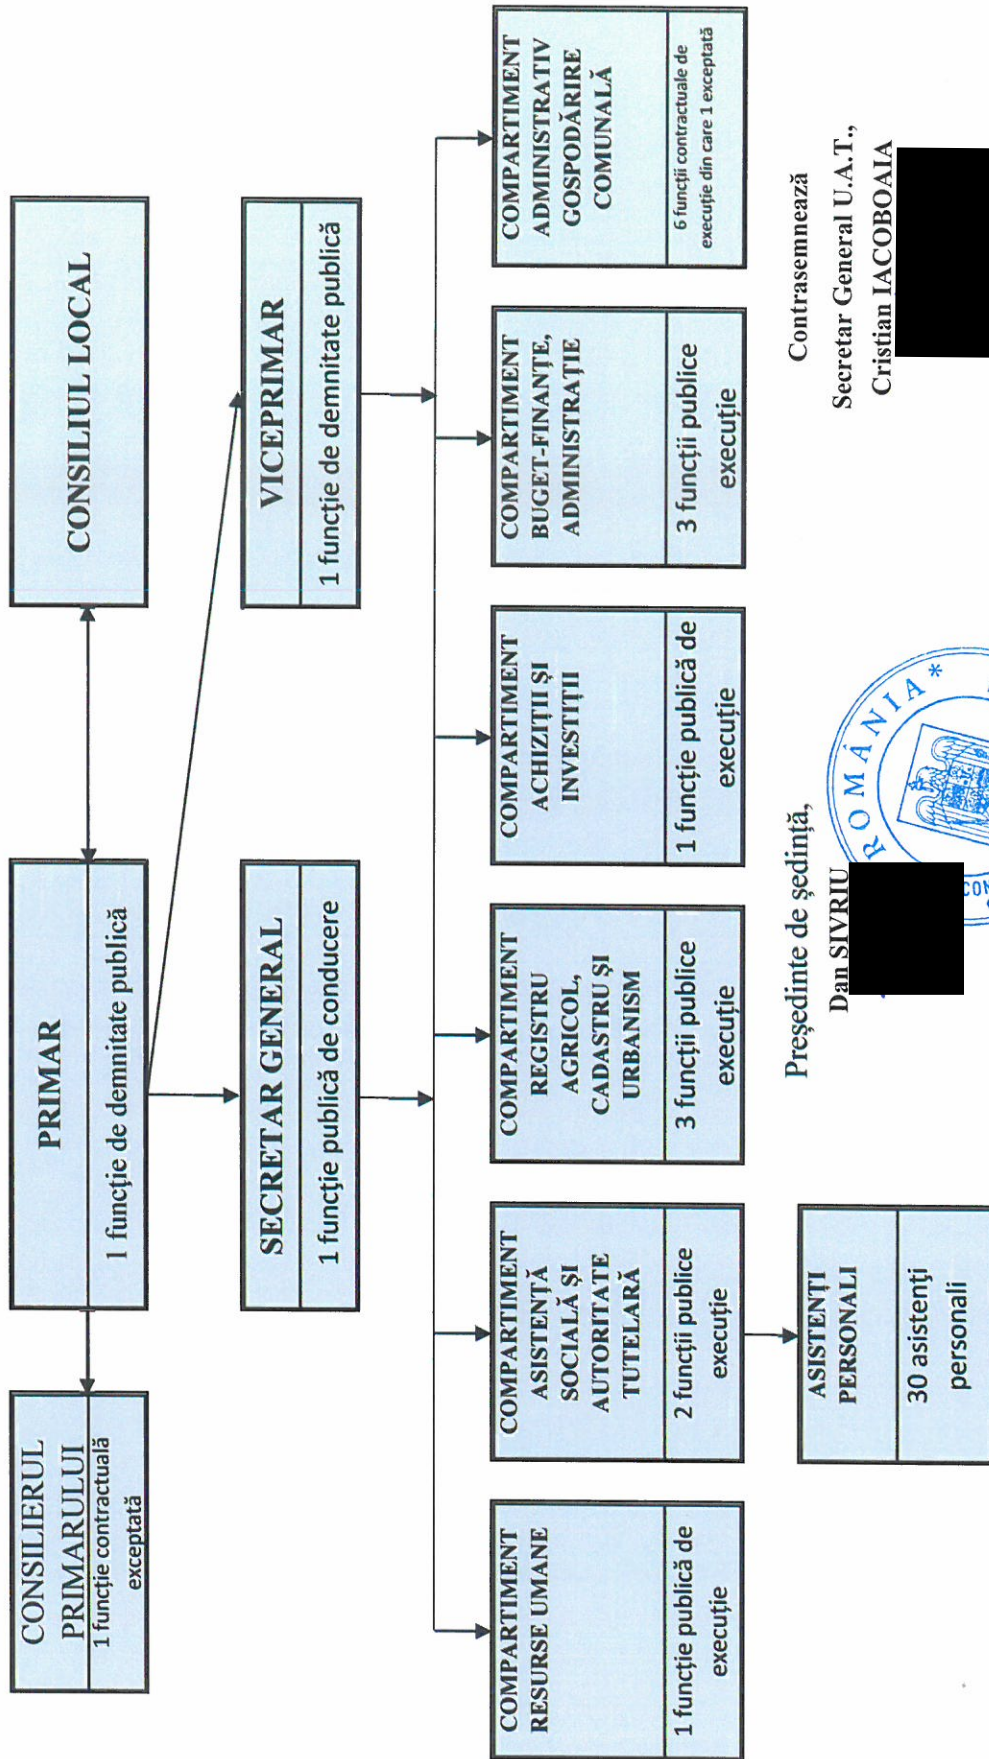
CONSILIUL LOCAL

CONSILIERUL PRIMARULUI
1 funcție contractuală exceptată

PRIMAR
1 funcție de demnitate publică

VICEPRIMAR
1 funcție de demnitate publică

SECRETAR GENERAL
1 funcție publică de conducere

COMPARTIMENT RESURSE UMANE
1 funcție publică de execuție

COMPARTIMENT ASISTENȚĂ SOCIALĂ ȘI AUTORITATE TUTELARĂ
2 funcții publice execuție

ASISTENȚI PERSONALI
30 asistenți personali

COMPARTIMENT REGISTRU AGRICOL, CADASTRU ȘI URBANISM
3 funcții publice execuție

COMPARTIMENT ACHIZIȚII ȘI INVESTIȚII
1 funcție publică de execuție

COMPARTIMENT BUGET-FINANȚE, ADMINISTRAȚIE
3 funcții publice execuție

COMPARTIMENT ADMINISTRATIV GOSPODĂRIRE COMUNALĂ
6 funcții contractuale de execuție din care 1 exceptată

Președinte de ședință,
Dan SIVRIU

ROMÂNIA

Contrasemnează
Secretar General U.A.T.,
Cristian IACOBOAIA